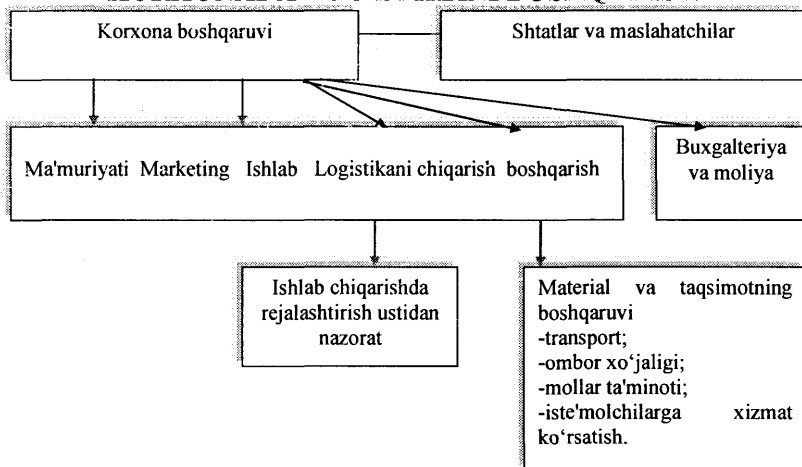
Korxona boshqaruvi

Shtatlar va maslahatchilar

Ma'muriyati Marketing Ishlab Logistikani chiqarish boshqarish

Buxgalteriya va moliya

Ishlab chiqarishda rejalashtirish ustidan nazorat

Material va taqsimotning boshqaruvi
-transport;
-ombor xo'jaligi;
-mollar ta'minoti;
-iste'molchilarga xizmat ko'rsatish.